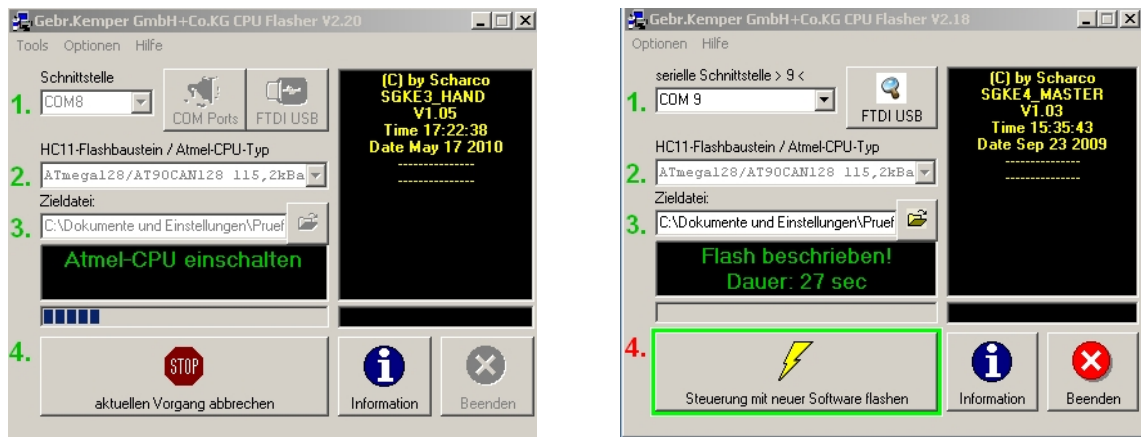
Gebr.Kemper GmbH+Co.KG CPU Flasher V2.20

Tools Optionen Hilfe

Schnittstelle

1. COM8

COM Ports FTDI USB

(C) by Scharco
SGKE3_HAND
V1.05
Time 17:22:38
Date May 17 2010
---------------
---------------

HC11-Flashbaustein / Atmel-CPU-Typ

2. ATmega128/AT90CAN128 115,2kBa

Zieldatei:

3. C:\Dokumente und Einstellungen\Pruef

Atmel-CPU einschalten

4. STOP

aktuellen Vorgang abbrechen

Information

Beenden

Gebr.Kemper GmbH+Co.KG CPU Flasher V2.18

Optionen Hilfe

serielle Schnittstelle > 9 <

1. COM 9

FTDI USB

(C) by Scharco
SGKE4_MASTER
V1.03
Time 15:35:43
Date Sep 23 2009
---------------
---------------

HC11-Flashbaustein / Atmel-CPU-Typ

2. ATmega128/AT90CAN128 115,2kBa

Zieldatei:

3. C:\Dokumente und Einstellungen\Pruef

Flash beschrieben!
Dauer: 27 sec

4. Steuerung mit neuer Software flashen

Information

Beenden